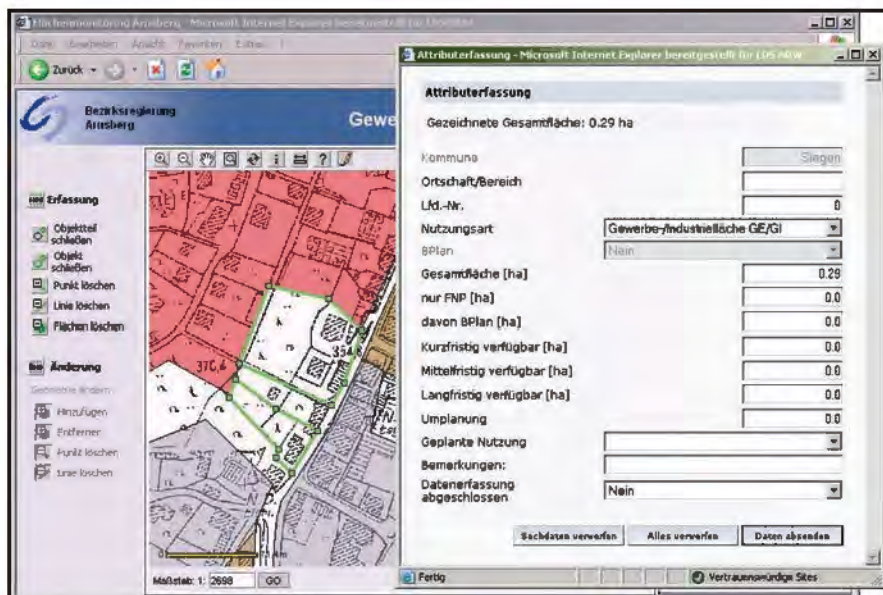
Flächenmonitoring Arnsberg - Microsoft Internet Explorer bereitgestellt für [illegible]

Datei Bearbeiten Ansicht Favoriten Extras ?

Zurück

Bezirksregierung Arnsberg

Gewe

Erfassung

Objektteil schließen

Objekt schließen

Punkt löschen

Linie löschen

Flächen löschen

Änderung

Geometrie ändern

Hinzufügen

Entfernen

Punkt löschen

Linie löschen

376,6

354

Maßstab: 1: 2698 GO

Attributerfassung - Microsoft Internet Explorer bereitgestellt für LDS NRW

Attributerfassung

Gezeichnete Gesamtfläche: 0.29 ha

| | |
|---|---|
| Kommune | Siegen |
| Ortschaft/Bereich | |
| Lfd.-Nr. | 0 |
| Nutzungsart | Gewerbe-/Industriefläche GE/GI |
| BPlan | Nein |
| Gesamtfläche [ha] | 0.29 |
| nur FNP [ha] | 0.0 |
| davon BPlan [ha] | 0.0 |
| Kurzfristig verfügbar [ha] | 0.0 |
| Mittelfristig verfügbar [ha] | 0.0 |
| Langfristig verfügbar [ha] | 0.0 |
| Umplanung | 0.0 |
| Geplante Nutzung | |
| Bemerkungen: | |
| Datenerfassung abgeschlossen | Nein |

Sachdaten verwerfen Alles verwerfen Daten absenden

Fertig

Vertrauenswürdige Sites